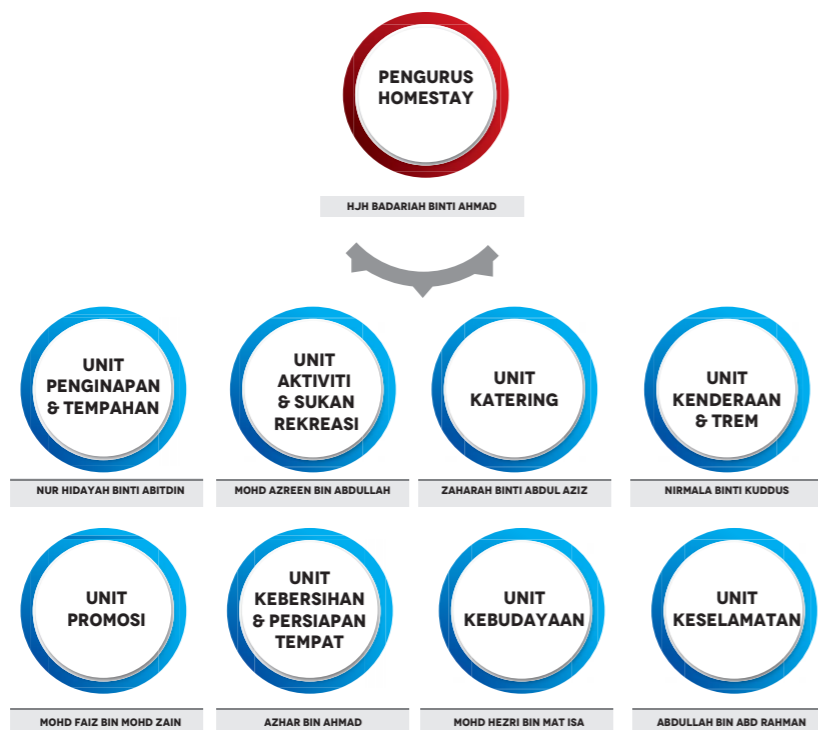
PENGURUS HOMESTAY

HJH BADARIAH BINTI AHMAD

UNIT PENGINAPAN & TEMPAHAN

NUR HIDAYAH BINTI ABITDIN

UNIT AKTIVITI & SUKAN REKREASI

MOHD AZREEN BIN ABDULLAH

UNIT KATERING

ZAHARAH BINTI ABDUL AZIZ

UNIT KENDERAAN & TREM

NIRMALA BINTI KUDDUS

UNIT PROMOSI

MOHD FAIZ BIN MOHD ZAIN

UNIT KEBERSIHAN & PERSIAPAN TEMPAT

AZHAR BIN AHMAD

UNIT KEBUDAYAAN

MOHD HEZRI BIN MAT ISA

UNIT KESELAMATAN

ABDULLAH BIN ABD RAHMAN